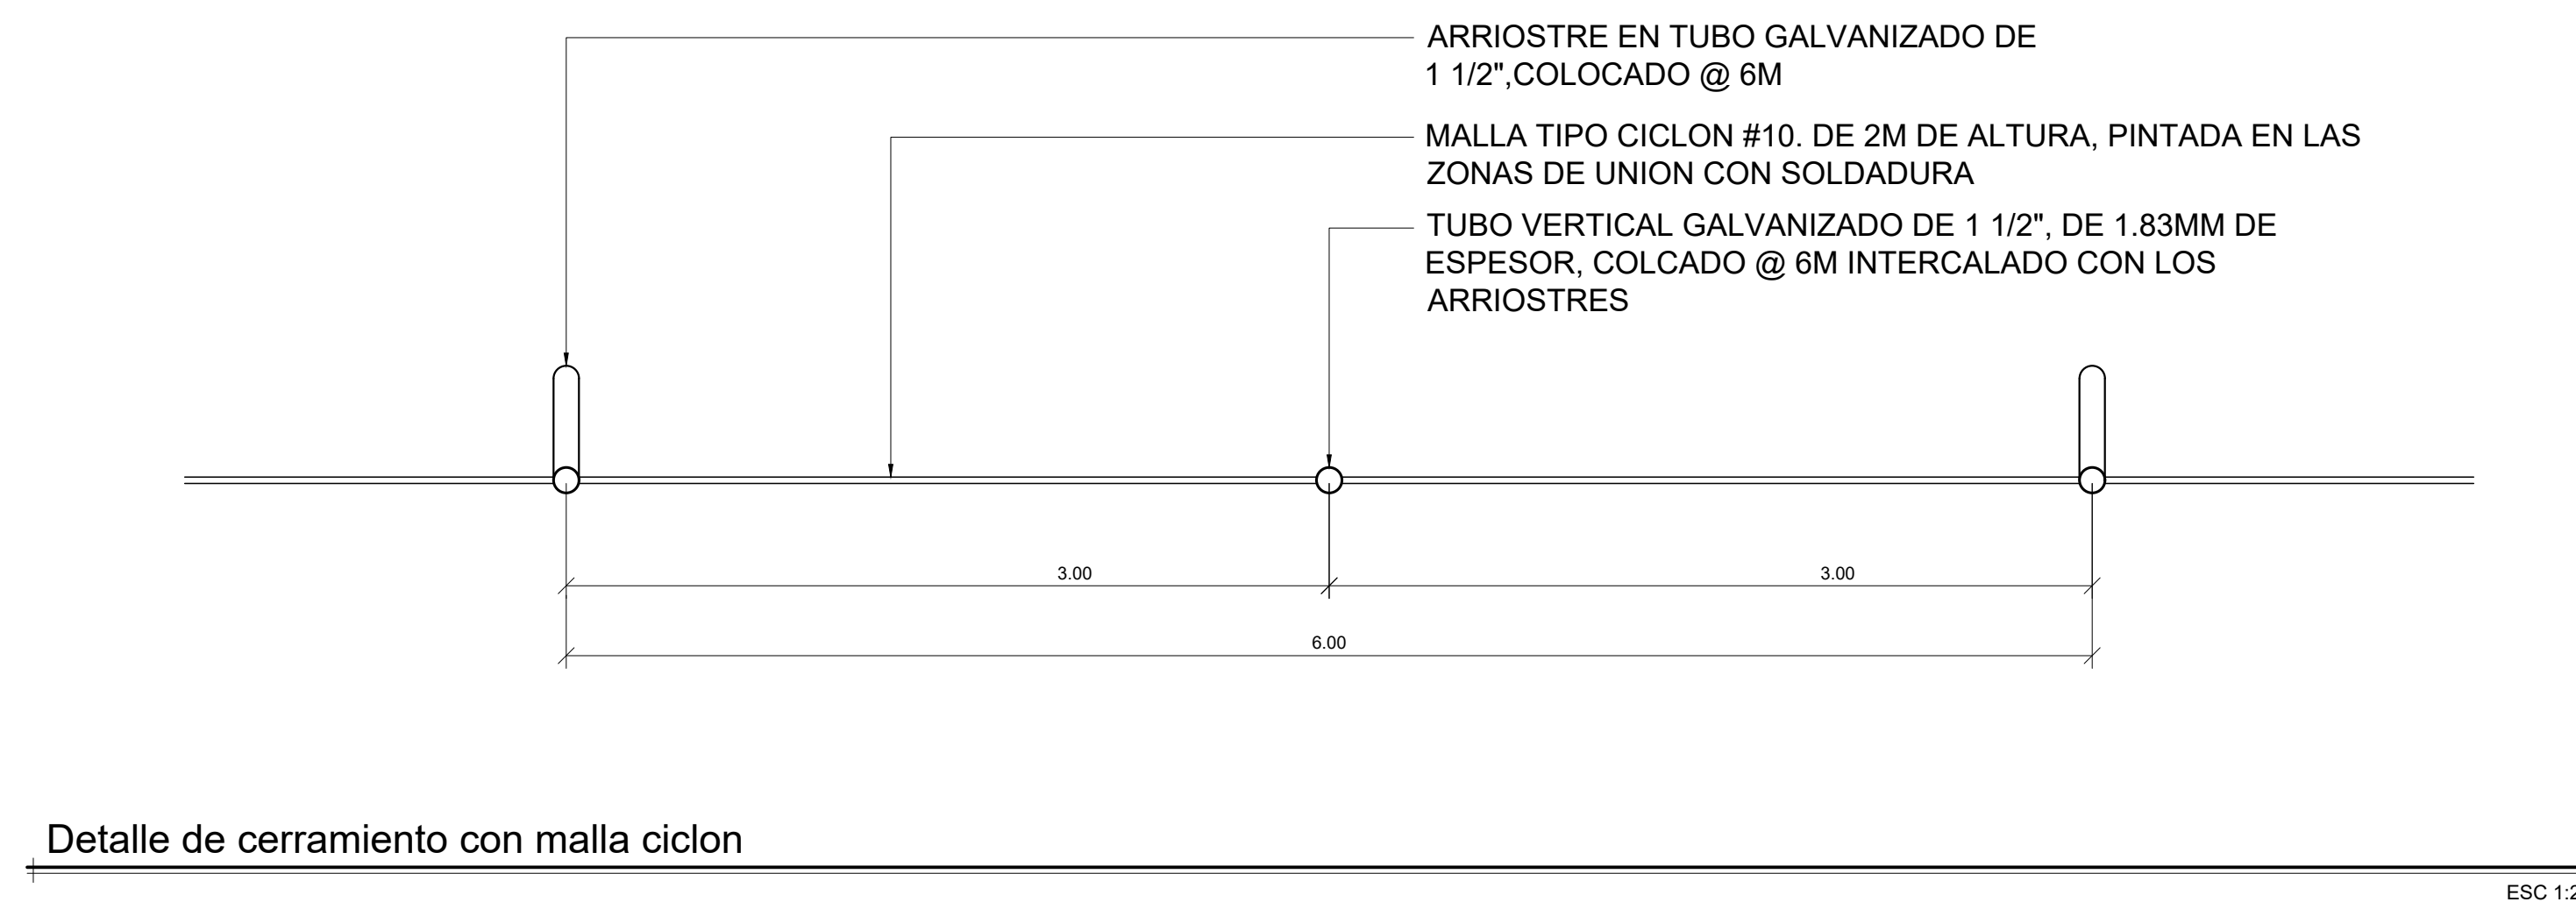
ARRIOSTRE EN TUBO GALVANIZADO DE 1 1/2",COLOCADO @ 6M

MALLA TIPO CICLON #10. DE 2M DE ALTURA, PINTADA EN LAS ZONAS DE UNION CON SOLDADURA

TUBO VERTICAL GALVANIZADO DE 1 1/2", DE 1.83MM DE ESPESOR, COLCADO @ 6M INTERCALADO CON LOS ARRIOSTRES

3.00

3.00

6.00

Detalle de cerramiento con malla ciclon

ESC 1:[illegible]